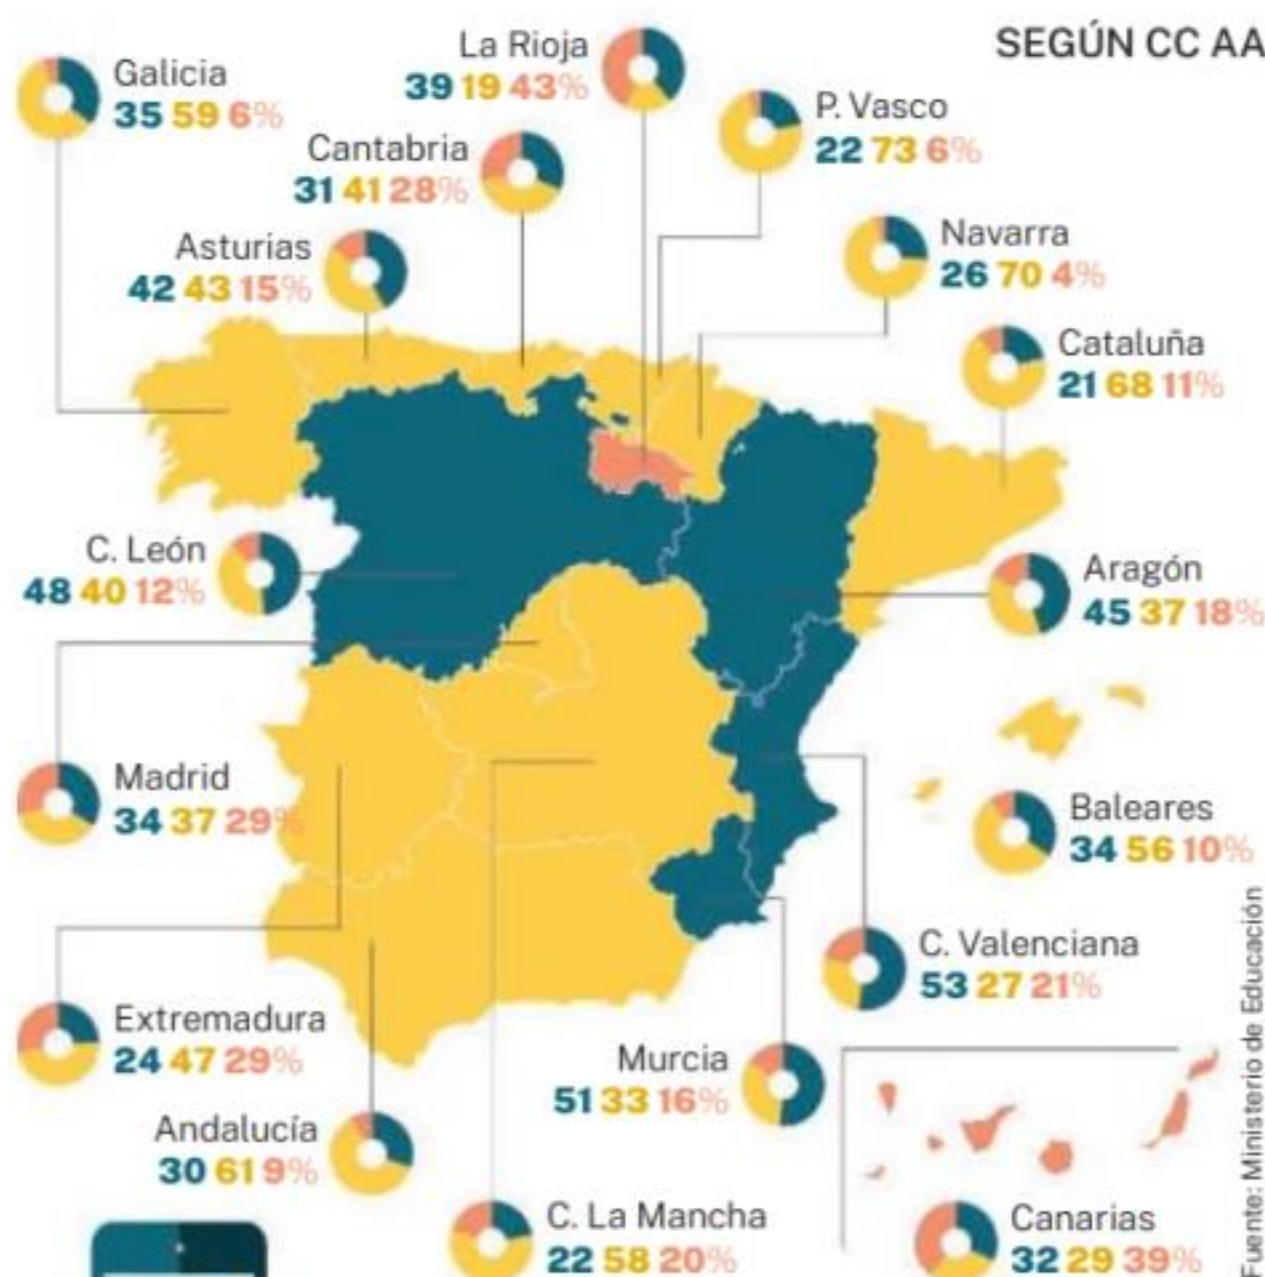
SEGÚN CC AA

Galicia
35 59 6%

La Rioja
39 19 43%

P. Vasco
22 73 6%

Cantabria
31 41 28%

Navarra
26 70 4%

Asturias
42 43 15%

Cataluña
21 68 11%

C. León
48 40 12%

Aragón
45 37 18%

Madrid
34 37 29%

Baleares
34 56 10%

C. Valenciana
53 27 21%

Extremadura
24 47 29%

Murcia
51 33 16%

Andalucía
30 61 9%

C. La Mancha
22 58 20%

Canarias
32 29 39%

Fuente: Ministerio de Educación